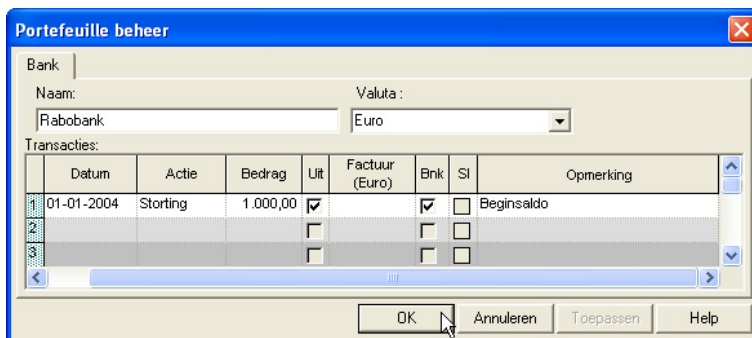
Portefeuille beheer

Bank

Naam:
Rabobank

Valuta :
Euro

Transacties:

| | Datum | Actie | Bedrag | Uit | Factuur (Euro) | Bnk | SI | Opmerking |
|---|---|---|---|---|---|---|---|---|
| 1 | 01-01-2004 | Storting | 1.000,00 | ☑ | | ☑ | ☐ | Beginsaldo |
| 2 | | | | ☐ | | ☐ | ☐ | |
| 3 | | | | ☐ | | ☐ | ☐ | |

OK | Annuleren | Toepassen | Help